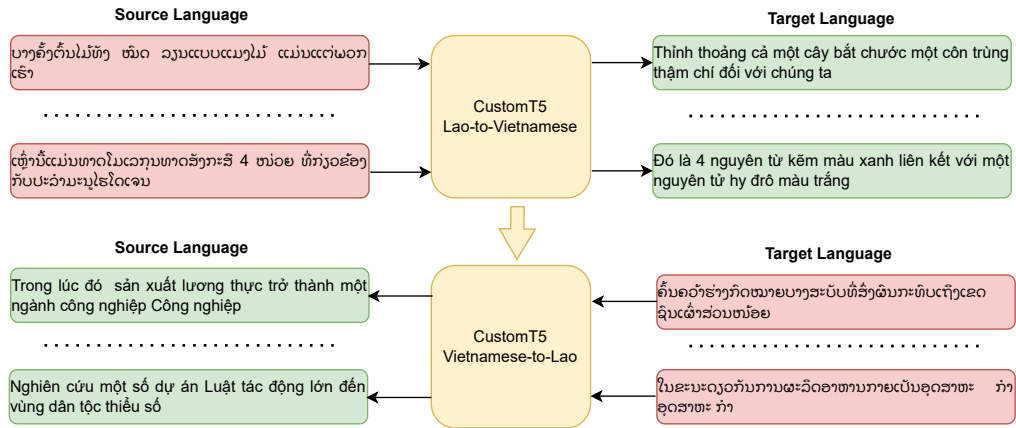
Source Language

ບາງຄັ້ງຕົ້ນໄມ້ທັງ ໝົດ ລຽນແບບແມງໄມ້ ແມ່ນແຕ່ພວກເຮົາ

. . . . . . . . . . . . . . . . .

ເຫຼົ່ານີ້ແມ່ນທາດໃນເວກຸນທາດສັງກະສີ 4 ໜ່ວຍ ທີ່ກ່ຽວຂ້ອງກັບປະລໍາມະນູໄຮໂດເຈນ

CustomT5
Lao-to-Vietnamese

Target Language

Thỉnh thoảng cả một cây bắt chước một côn trùng thậm chí đối với chúng ta

. . . . . . . . . . . . . . . . . . . . . . .

Đó là 4 nguyên tử kẽm màu xanh liên kết với một nguyên tử hy đrô màu trắng

Source Language

Trong lúc đó  sản xuất lương thực trở thành một ngành công nghiệp Công nghiệp

. . . . . . . . . . . . . . . . . . . . . . .

Nghiên cứu một số dự án Luật tác động lớn đến vùng dân tộc thiểu số

CustomT5
Vietnamese-to-Lao

Target Language

ຄົ້ນຄວ້າຮ່າງກົດໝາຍບາງສະບັບທີ່ສົ່ງຜົນກະທົບເຖິງເຂດຊົນເຜົ່າສ່ວນໜ້ອຍ

. . . . . . . . . . . . . . . . . . . .

ໃນຂະນະດຽວກັນການຜະລິດອາຫານກາຍເປັນອຸດສາຫະ  ກຳ ອຸດສາຫະ ກຳ